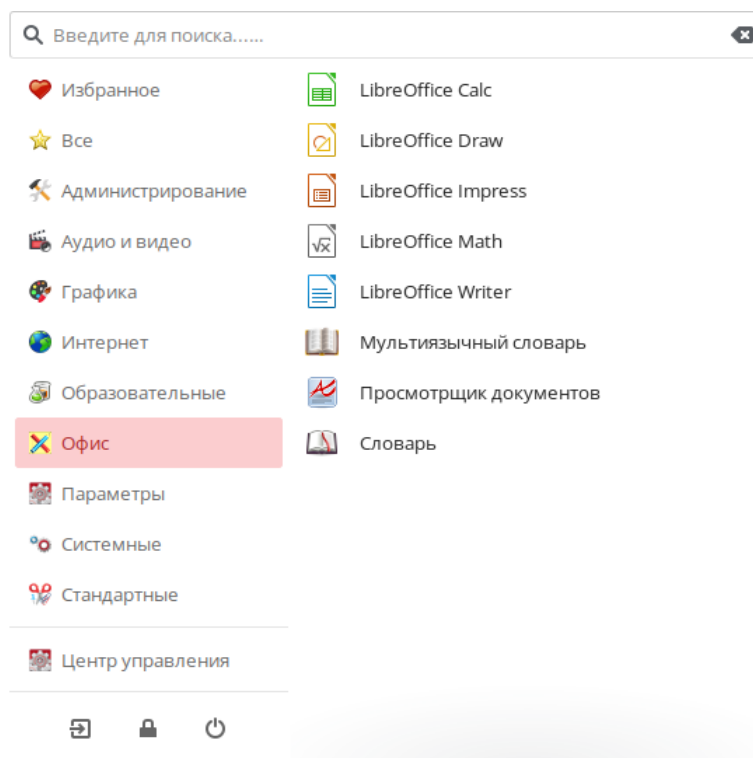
Введите для поиска......

Избранное
Все
Администрирование
Аудио и видео
Графика
Интернет
Образовательные
Офис
Параметры
Системные
Стандартные

Центр управления

LibreOffice Calc
LibreOffice Draw
LibreOffice Impress
LibreOffice Math
LibreOffice Writer
Мультиязычный словарь
Просмотрщик документов
Словарь